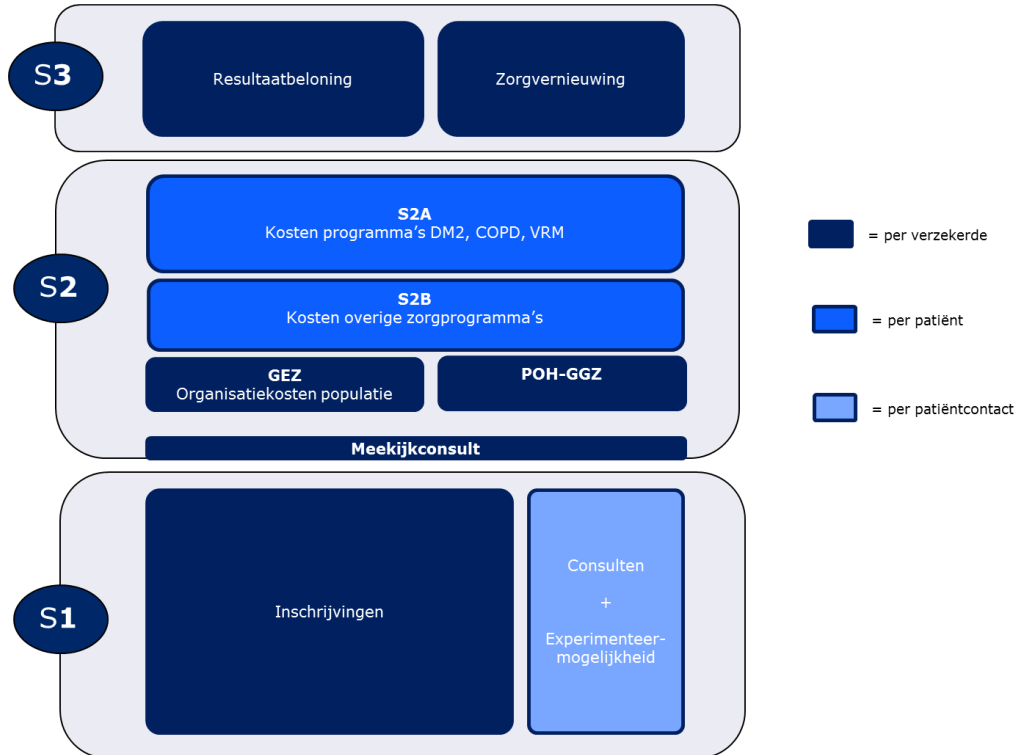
S3

Resultaatbeloning

Zorgvernieuwing

S2

S2A
Kosten programma's DM2, COPD, VRM

S2B
Kosten overige zorgprogramma's

GEZ
Organisatiekosten populatie

POH-GGZ

Meekijkconsult

S1

Inschrijvingen

Consulten
+
Experimenteer-mogelijkheid

= per verzekerde

= per patiënt

= per patiëntcontact